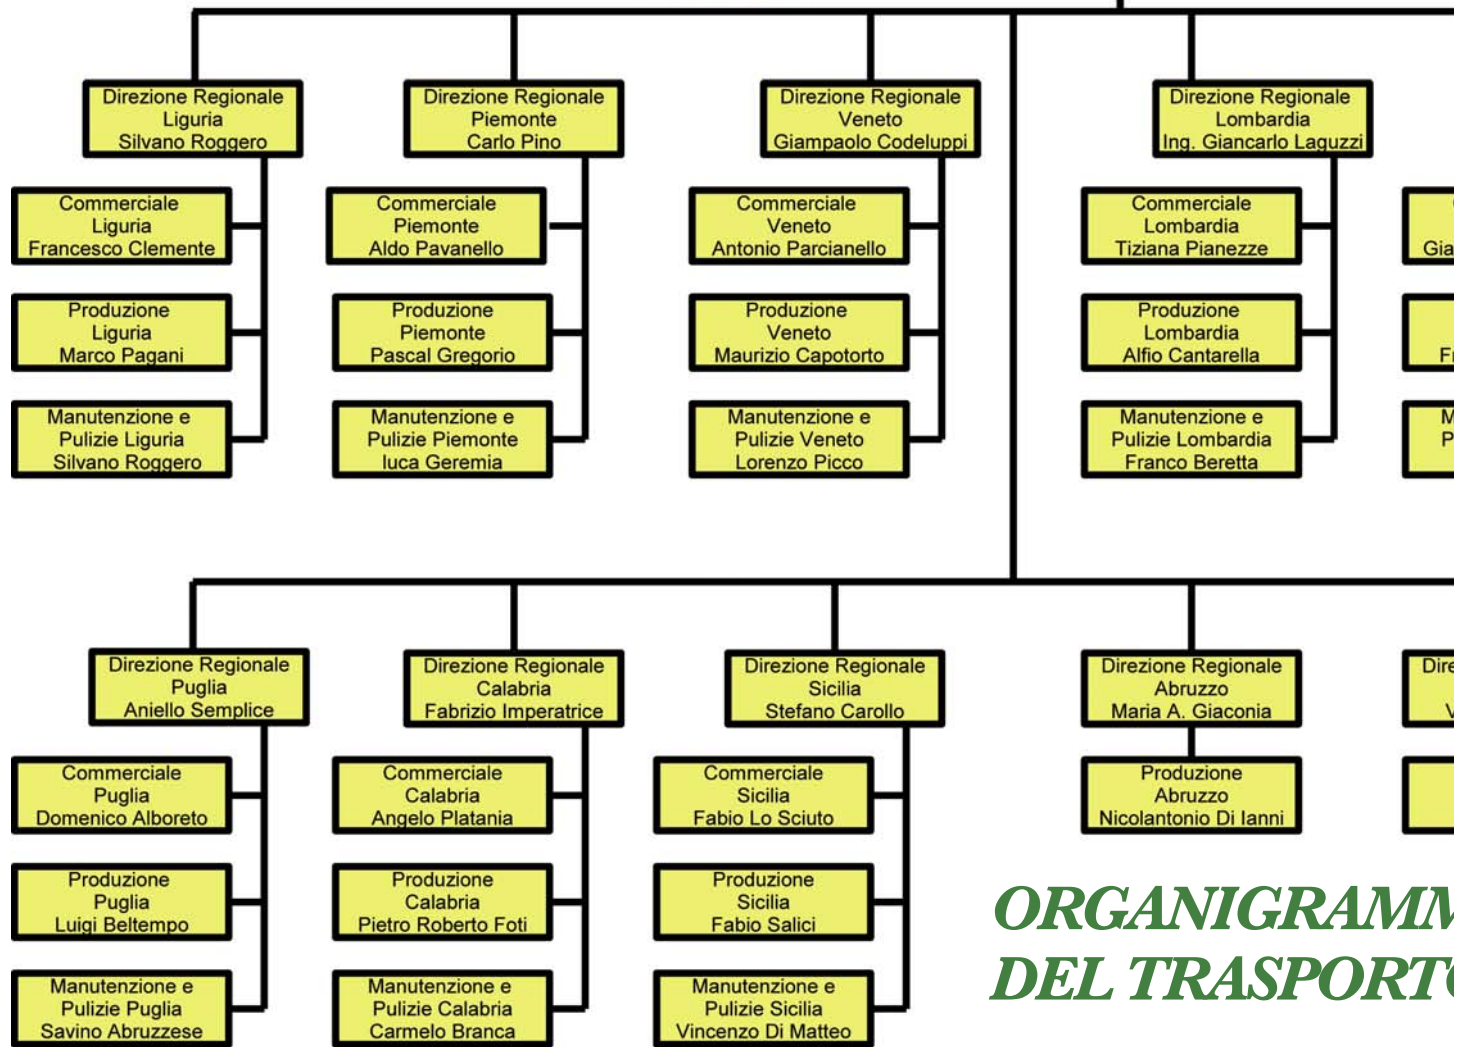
Direzione Regionale
Liguria
Silvano Roggero

Commerciale
Liguria
Francesco Clemente

Produzione
Liguria
Marco Pagani

Manutenzione e
Pulizie Liguria
Silvano Roggero

Direzione Regionale
Piemonte
Carlo Pino

Commerciale
Piemonte
Aldo Pavanello

Produzione
Piemonte
Pascal Gregorio

Manutenzione e
Pulizie Piemonte
luca Geremia

Direzione Regionale
Veneto
Giampaolo Codeluppi

Commerciale
Veneto
Antonio Parcianello

Produzione
Veneto
Maurizio Capotorto

Manutenzione e
Pulizie Veneto
Lorenzo Picco

Direzione Regionale
Lombardia
Ing. Giancarlo Laguzzi

Commerciale
Lombardia
Tiziana Pianezze

Produzione
Lombardia
Alfio Cantarella

Manutenzione e
Pulizie Lombardia
Franco Beretta

Gia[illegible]

F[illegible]

M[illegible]
P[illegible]

Direzione Regionale
Puglia
Aniello Semplice

Commerciale
Puglia
Domenico Alboreto

Produzione
Puglia
Luigi Beltempo

Manutenzione e
Pulizie Puglia
Savino Abruzzese

Direzione Regionale
Calabria
Fabrizio Imperatrice

Commerciale
Calabria
Angelo Platania

Produzione
Calabria
Pietro Roberto Foti

Manutenzione e
Pulizie Calabria
Carmelo Branca

Direzione Regionale
Sicilia
Stefano Carollo

Commerciale
Sicilia
Fabio Lo Sciuto

Produzione
Sicilia
Fabio Salici

Manutenzione e
Pulizie Sicilia
Vincenzo Di Matteo

Direzione Regionale
Abruzzo
Maria A. Giaconia

Produzione
Abruzzo
Nicolantonio Di Ianni

Dire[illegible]
V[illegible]

ORGANIGRAMM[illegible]
DEL TRASPORT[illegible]